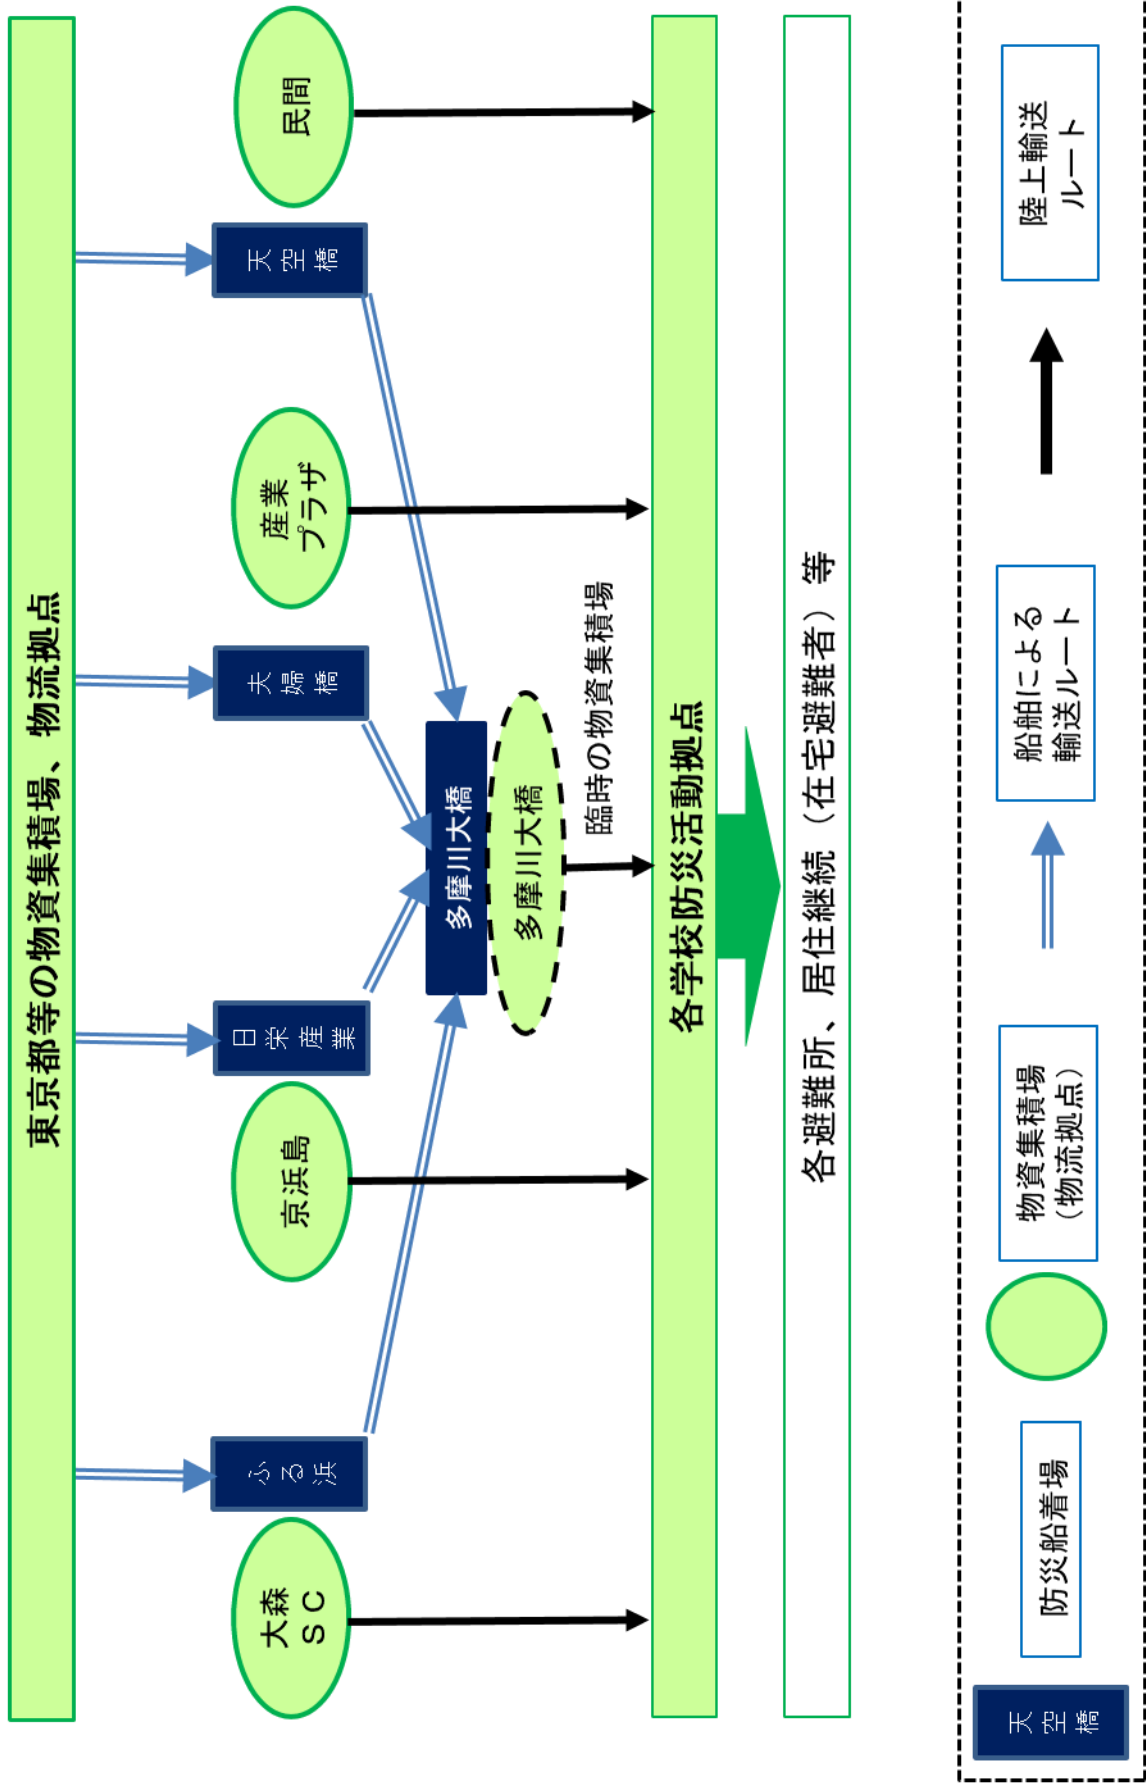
東京都等の物資集積場、物流拠点

民間

天空橋

産業プラザ

夫婦橋

多摩川大橋

多摩川大橋

臨時の物資集積場

日栄産業

京浜島

ふる浜

大森SC

各学校防災活動拠点

各避難所、居住継続（在宅避難者）等

陸上輸送ルート

船舶による輸送ルート

物資集積場（物流拠点）

防災船着場

天空橋